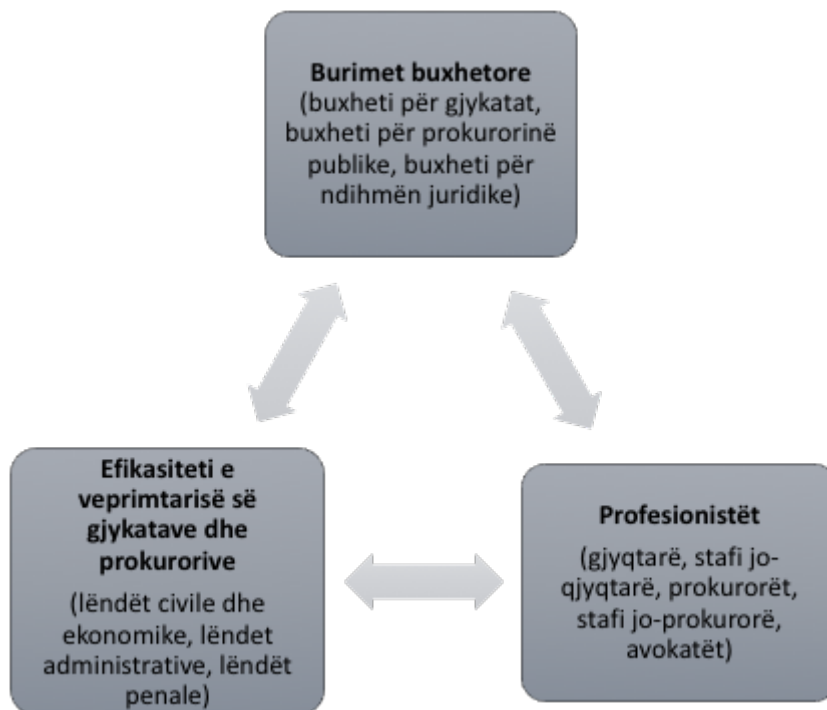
**Burimet buxhetore**
(buxheti për gjykatat, buxheti për prokurorinë publike, buxheti për ndihmën juridike)

**Efikasiteti e veprimtarisë së gjykatave dhe prokurorive**
(lëndët civile dhe ekonomike, lëndet administrative, lëndët penale)

**Profesionistët**
(gjyqtarë, stafi jo-qjyqtarë, prokurorët, stafi jo-prokurorë, avokatët)